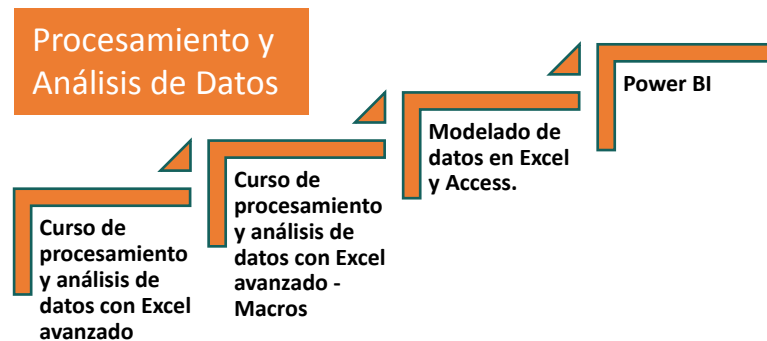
Procesamiento y Análisis de Datos

Curso de procesamiento y análisis de datos con Excel avanzado

Curso de procesamiento y análisis de datos con Excel avanzado - Macros

Modelado de datos en Excel y Access.

Power BI